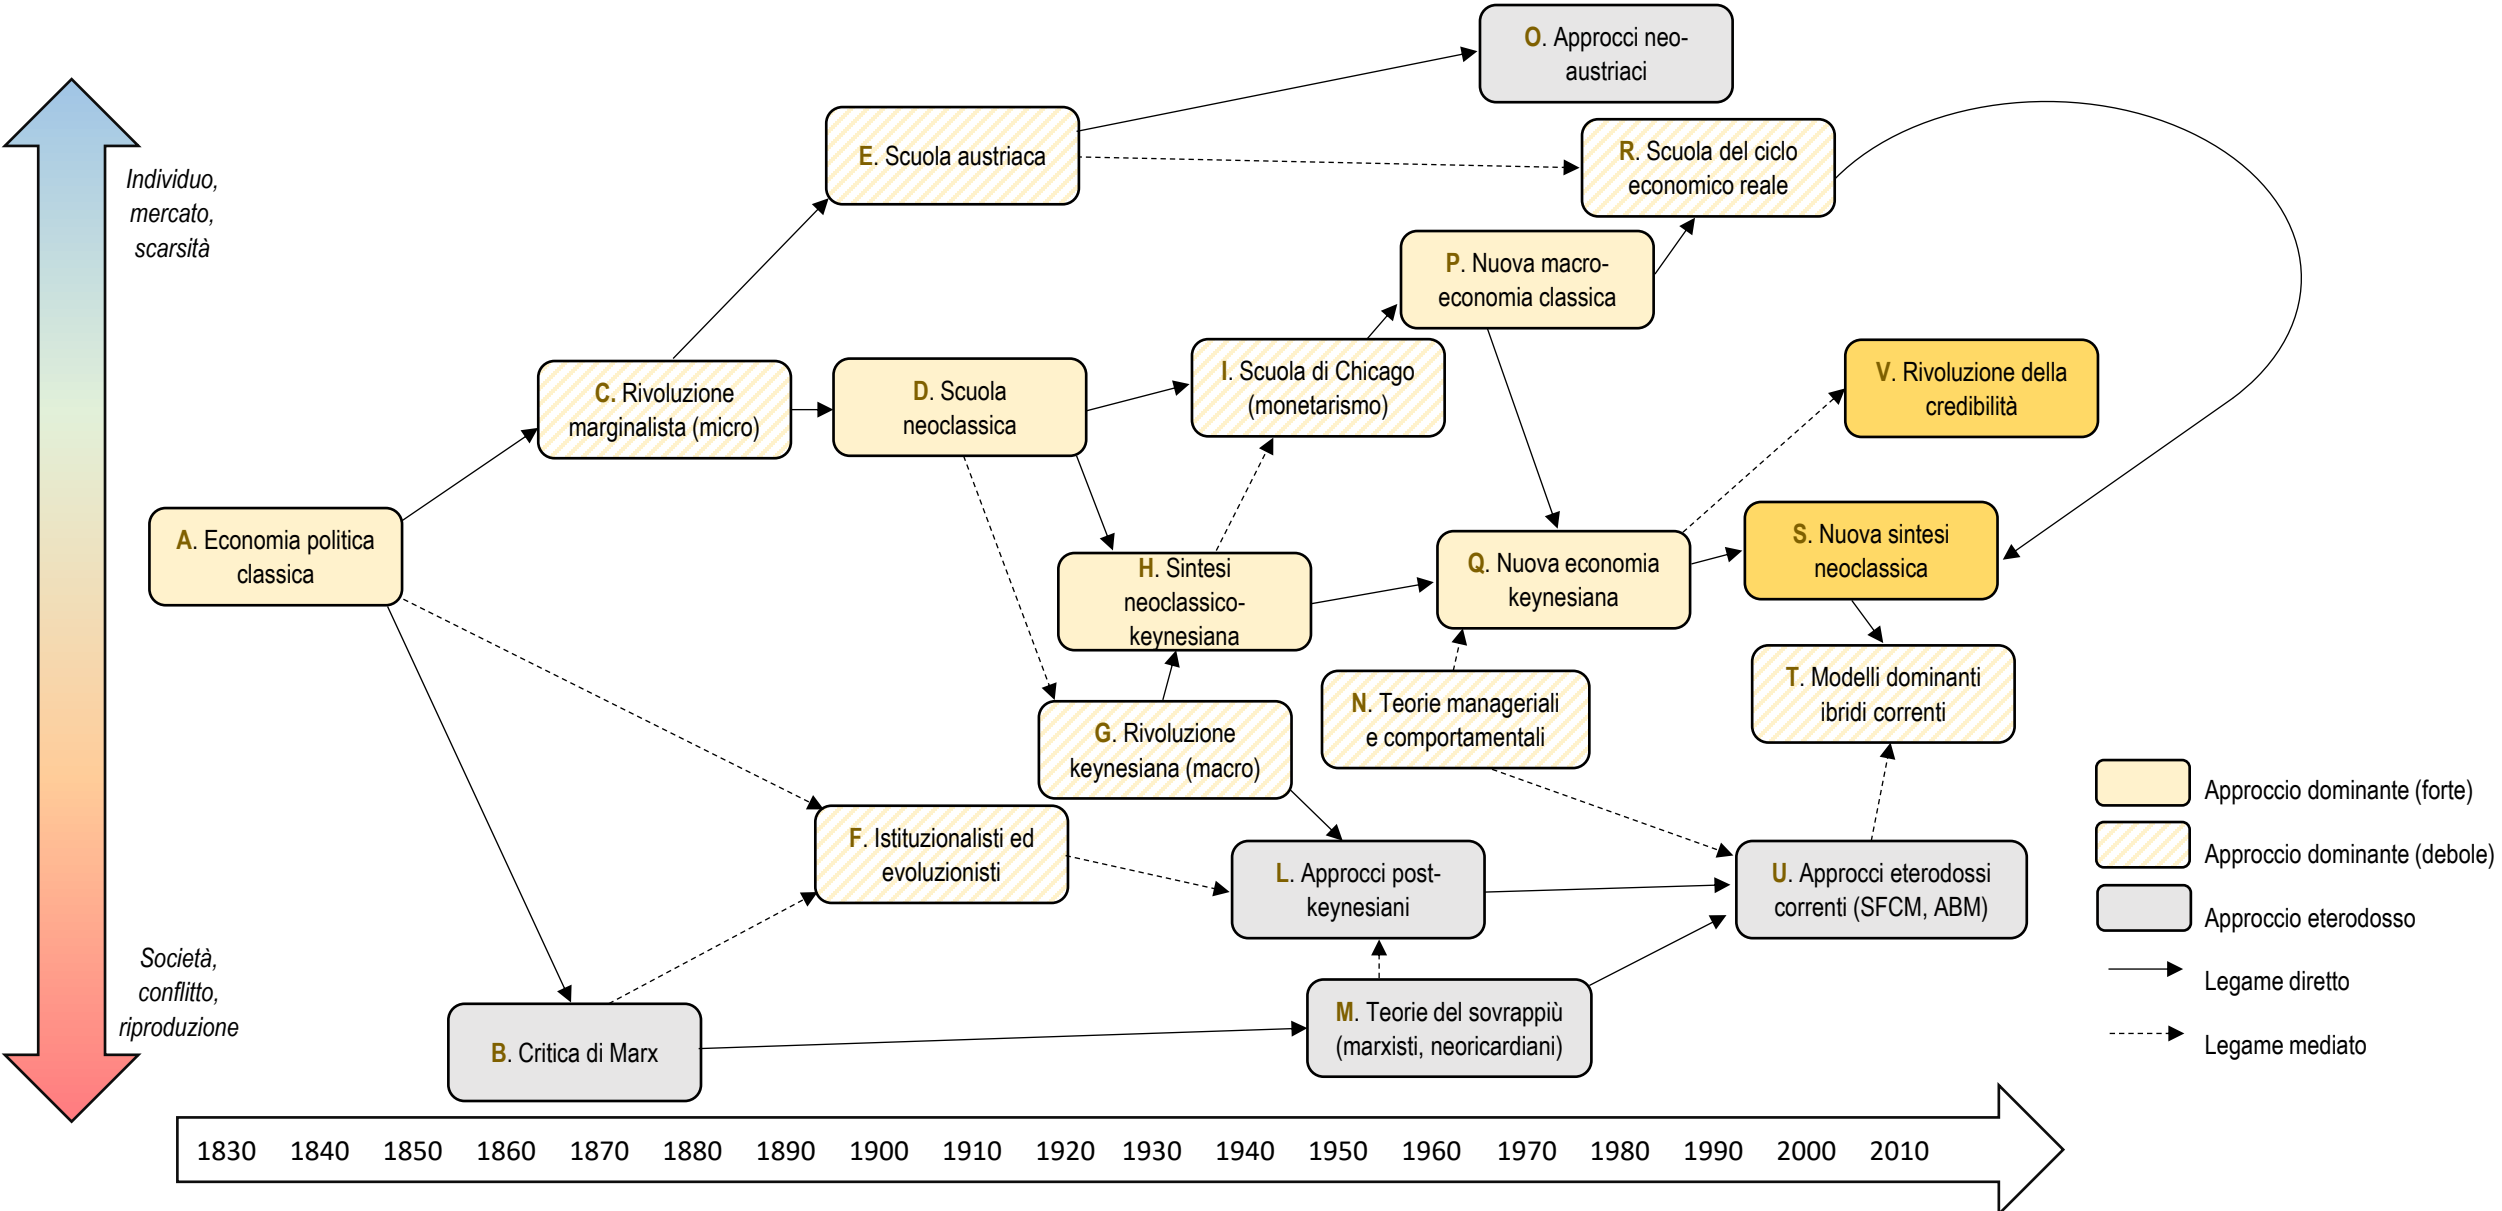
O. Approcci neo-austriaci

E. Scuola austriaca

R. Scuola del ciclo economico reale

Individuo, mercato, scarsità

P. Nuova macro-economia classica

C. Rivoluzione marginalista (micro)

D. Scuola neoclassica

I. Scuola di Chicago (monetarismo)

V. Rivoluzione della credibilità

A. Economia politica classica

H. Sintesi neoclassico-keynesiana

Q. Nuova economia keynesiana

S. Nuova sintesi neoclassica

N. Teorie manageriali e comportamentali

T. Modelli dominanti ibridi correnti

G. Rivoluzione keynesiana (macro)

F. Istituzionalisti ed evoluzionisti

L. Approcci post-keynesiani

U. Approcci eterodossi correnti (SFCM, ABM)

Approccio dominante (forte)

Approccio dominante (debole)

Approccio eterodosso

Legame diretto

Legame mediato

Società, conflitto, riproduzione

B. Critica di Marx

M. Teorie del sovrappiù (marxisti, neoricardiani)

1830 1840 1850 1860 1870 1880 1890 1900 1910 1920 1930 1940 1950 1960 1970 1980 1990 2000 2010